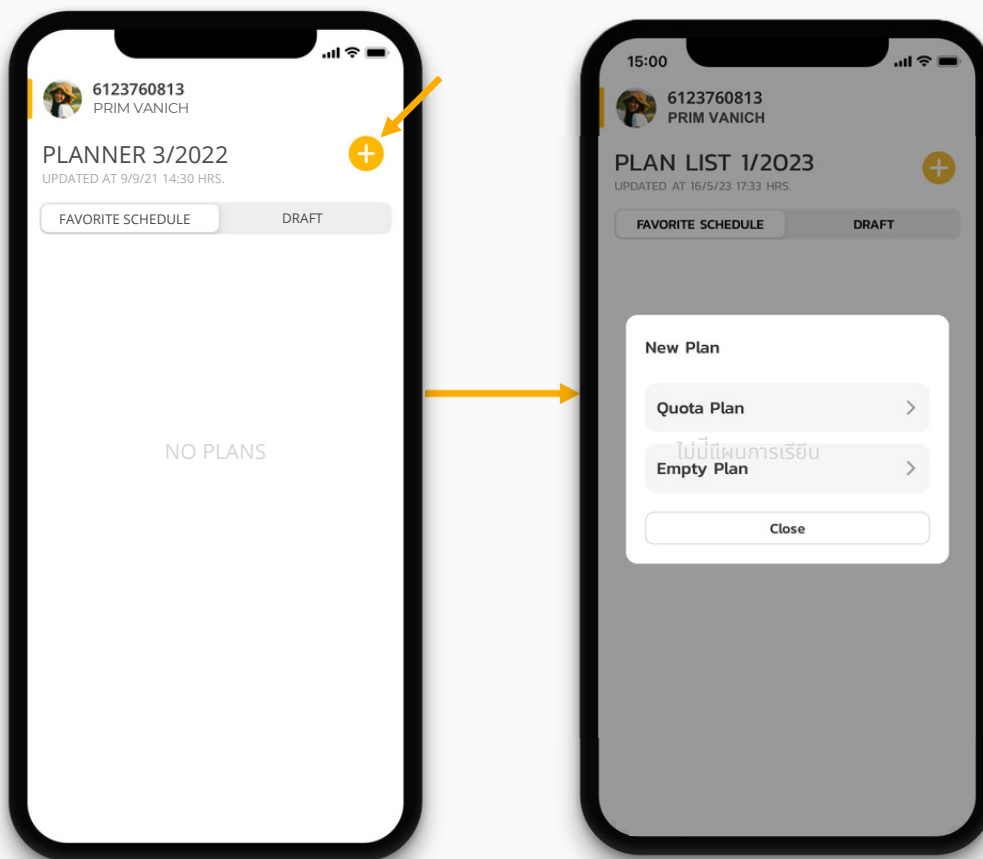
6123760813
PRIM VANICH

PLANNER 3/2022
UPDATED AT 9/9/21 14:30 HRS.

FAVORITE SCHEDULE | DRAFT

NO PLANS

15:00

6123760813
PRIM VANICH

PLAN LIST 1/2023
UPDATED AT 16/5/23 17:33 HRS.

FAVORITE SCHEDULE | DRAFT

New Plan

Quota Plan

ไม่มีแผนการเรียน

Empty Plan

Close